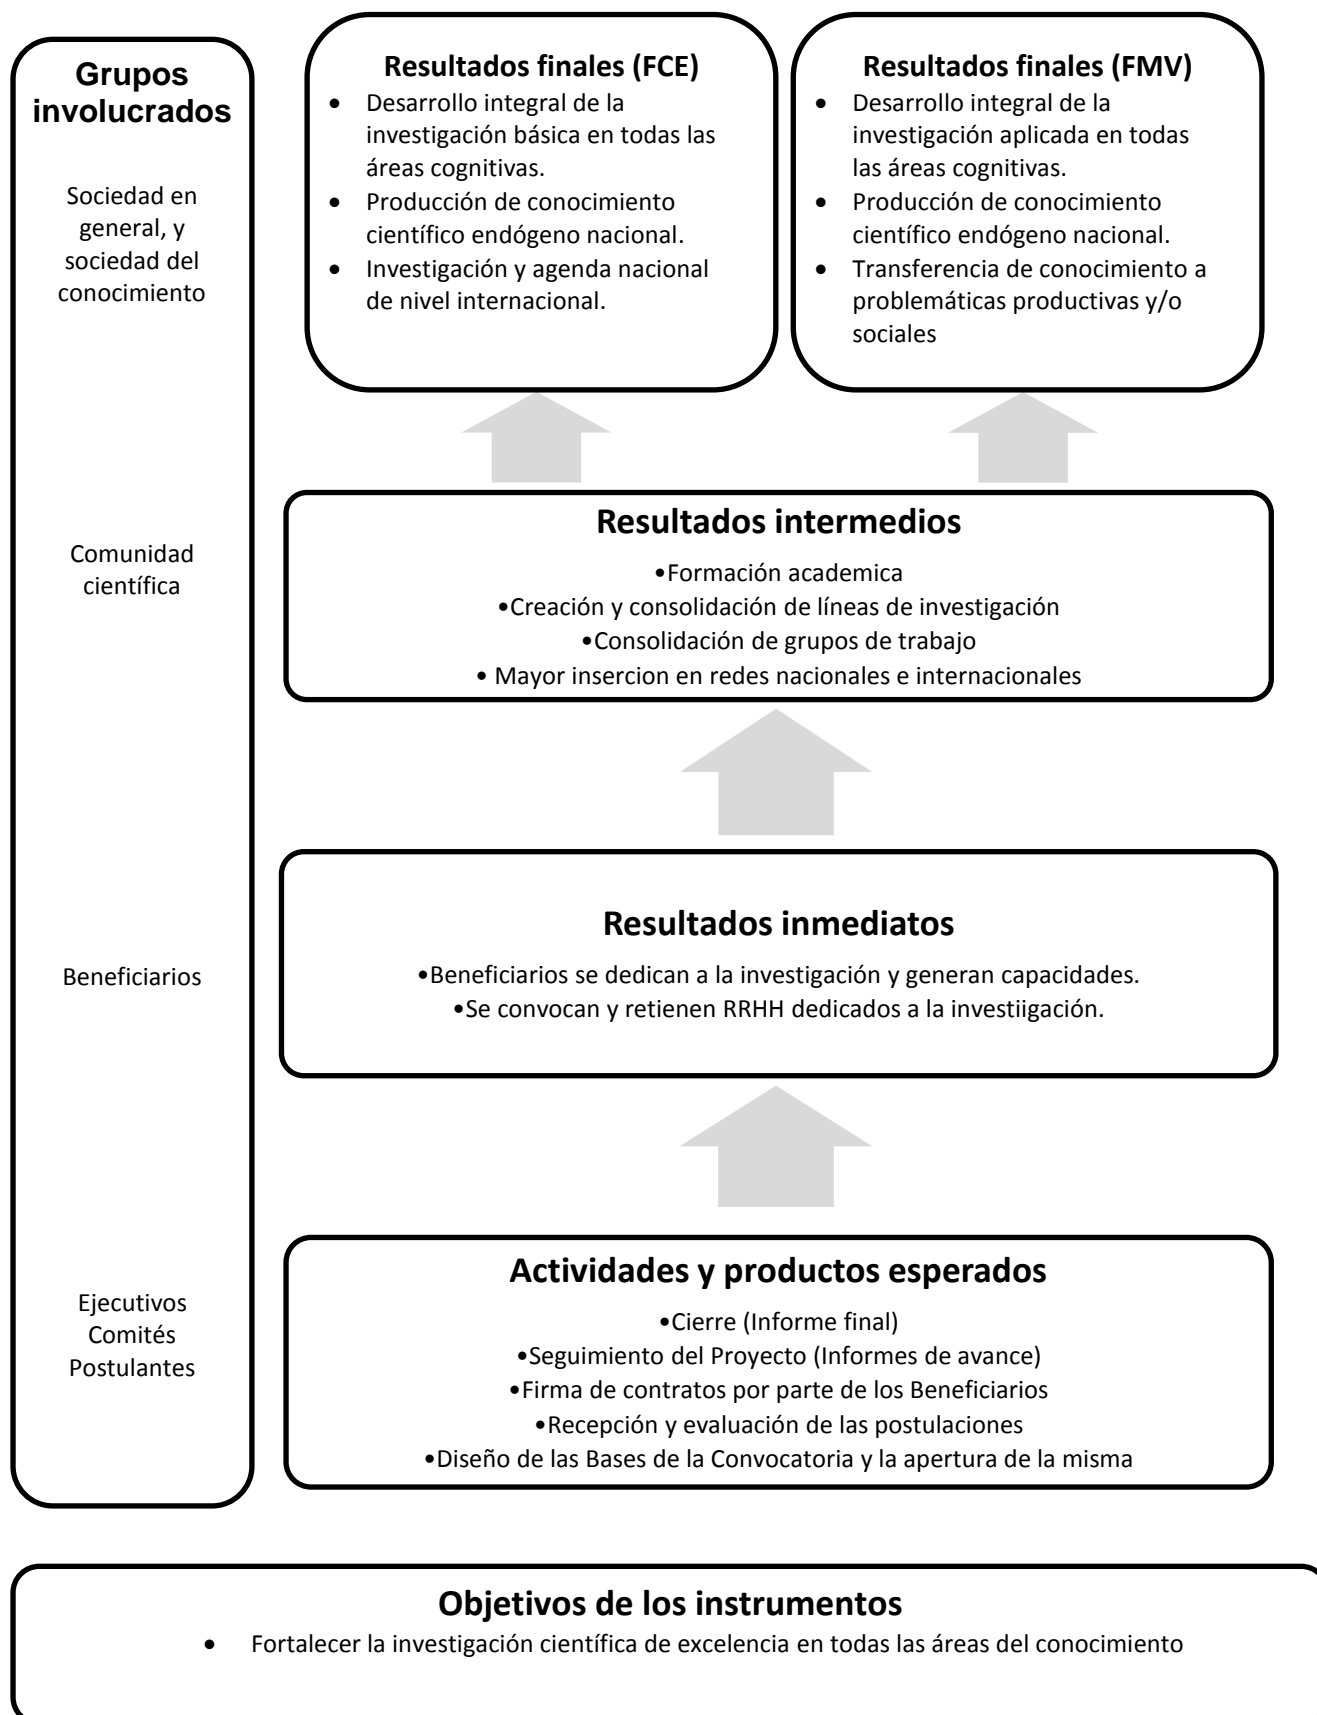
Grupos involucrados

Sociedad en general, y sociedad del conocimiento

Comunidad científica

Beneficiarios

Ejecutivos
Comités
Postulantes

Resultados finales (FCE)
- Desarrollo integral de la investigación básica en todas las áreas cognitivas.
- Producción de conocimiento científico endógeno nacional.
- Investigación y agenda nacional de nivel internacional.

Resultados finales (FMV)
- Desarrollo integral de la investigación aplicada en todas las áreas cognitivas.
- Producción de conocimiento científico endógeno nacional.
- Transferencia de conocimiento a problemáticas productivas y/o sociales

Resultados intermedios
•Formación academica
•Creación y consolidación de líneas de investigación
•Consolidación de grupos de trabajo
• Mayor insercion en redes nacionales e internacionales

Resultados inmediatos
•Beneficiarios se dedican a la investigación y generan capacidades.
•Se convocan y retienen RRHH dedicados a la investiigación.

Actividades y productos esperados
•Cierre (Informe final)
•Seguimiento del Proyecto (Informes de avance)
•Firma de contratos por parte de los Beneficiarios
•Recepción y evaluación de las postulaciones
•Diseño de las Bases de la Convocatoria y la apertura de la misma

Objetivos de los instrumentos
- Fortalecer la investigación científica de excelencia en todas las áreas del conocimiento